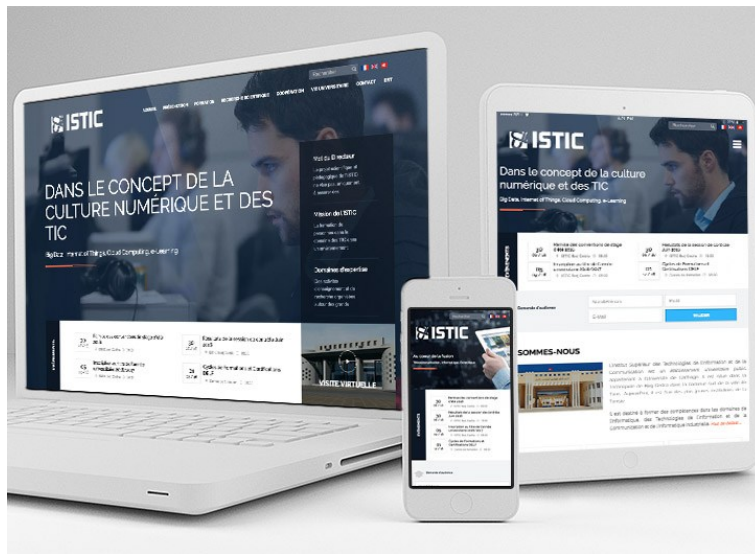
ISTIC

DANS LE CONCEPT DE LA CULTURE NUMÉRIQUE ET DES TIC

Big Data, Internet of Things, Cloud Computing, e-Learning

Mot du Directeur

Mission de l'ISTIC

Domaines d'expertise

VISITE VIRTUELLE

CONTACT

ISTIC

Dans le concept de la culture numérique et des TIC

Big Data, Internet of Things, Cloud Computing, e-Learning

SOMMES-NOUS

ISTIC

Demande d'actions

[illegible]